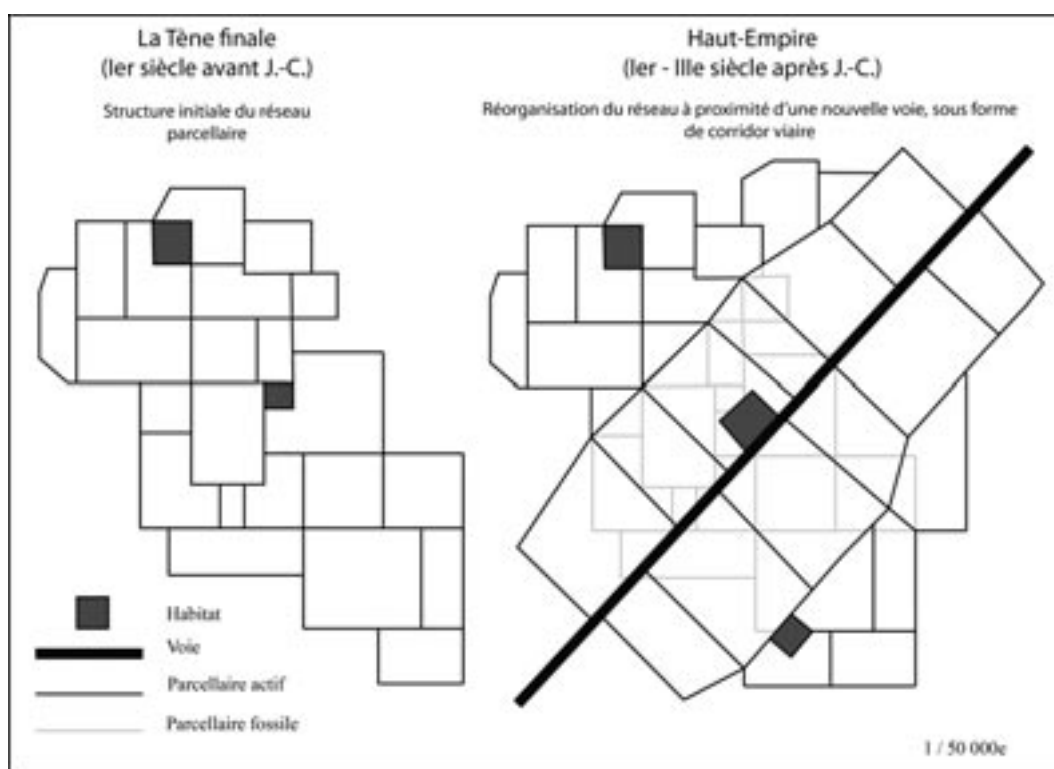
La Tène finale
(Ier siècle avant J.-C.)

Structure initiale du réseau parcellaire

Haut-Empire
(Ier - IIIe siècle après J.-C.)

Réorganisation du réseau à proximité d'une nouvelle voie, sous forme de corridor viaire

Habitat
Voie
Parcellaire actif
Parcellaire fossile

1 / 50 000e